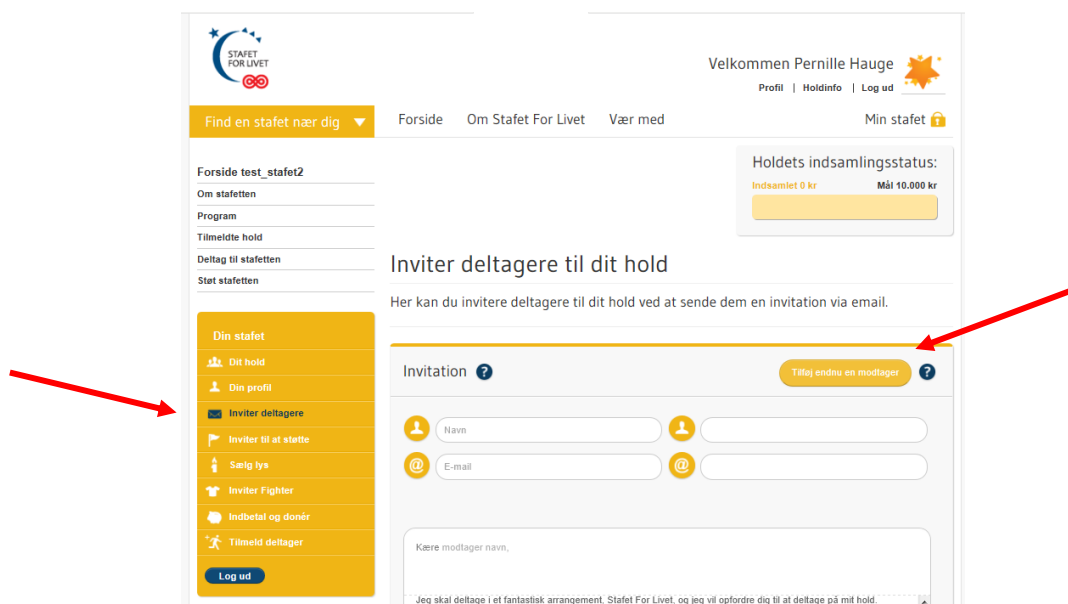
STAFET FOR LIVET

Velkommen Pernille Hauge

Profil | Holdinfo | Log ud

Find en stafet nær dig

Forside Om Stafet For Livet Vær med

Min stafet

Forside test_stafet2

Om stafetten

Program

Tilmeldte hold

Deltag til stafetten

Støt stafetten

Holdets indsamlingsstatus:

Indsamlet 0 kr

Mål 10.000 kr

Inviter deltagere til dit hold

Her kan du invitere deltagere til dit hold ved at sende dem en invitation via email.

Din stafet

Dit hold

Din profil

Inviter deltagere

Inviter til at støtte

Sælg lys

Inviter Fighter

Indbetal og donér

Tilmeld deltager

Log ud

Invitation

Tilføj endnu en modtager

Navn

E-mail

Kære modtager navn,

Jeg skal deltage i et fantastisk arrangement, Stafet For Livet, og jeg vil opfordre dig til at deltage på mit hold.